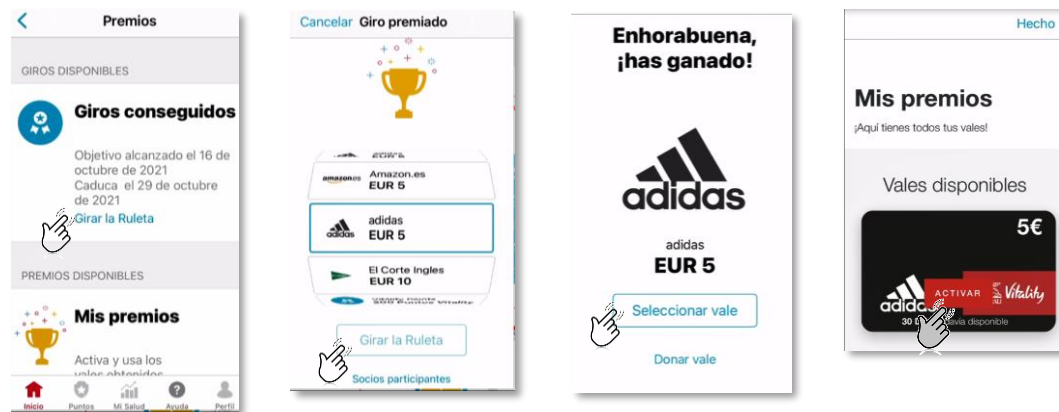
Premios

GIROS DISPONIBLES

Giros conseguidos

Objetivo alcanzado el 16 de octubre de 2021
Caduca el 29 de octubre de 2021
Girar la Ruleta

PREMIOS DISPONIBLES

Mis premios

Activa y usa los vales obtenidos

Inicio Puntos Mi Salud Ayuda Perfil

Cancelar Giro premiado

EUR 5
amazon.es Amazon.es EUR 5
adidas adidas EUR 5
El Corte Ingles EUR 10
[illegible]

Girar la Ruleta

Socios participantes

Enhorabuena, ¡has ganado!

adidas

adidas
EUR 5

Seleccionar vale

Donar vale

Hecho

Mis premios
¡Aquí tienes todos tus vales!

Vales disponibles

5€
adidas ACTIVAR Vitality
30 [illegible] disponible